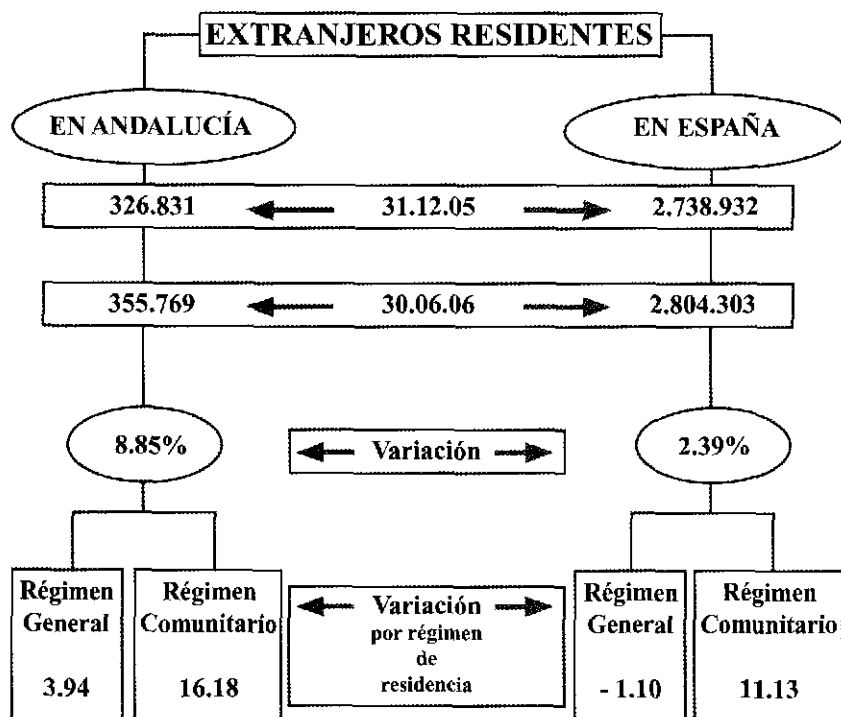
EXTRANJEROS RESIDENTES

EN ANDALUCÍA

EN ESPAÑA

326.831 31.12.05 2.738.932

355.769 30.06.06 2.804.303

8.85%

Variación

2.39%

Régimen General 3.94

Régimen Comunitario 16.18

Variación por régimen de residencia

Régimen General - 1.10

Régimen Comunitario 11.13